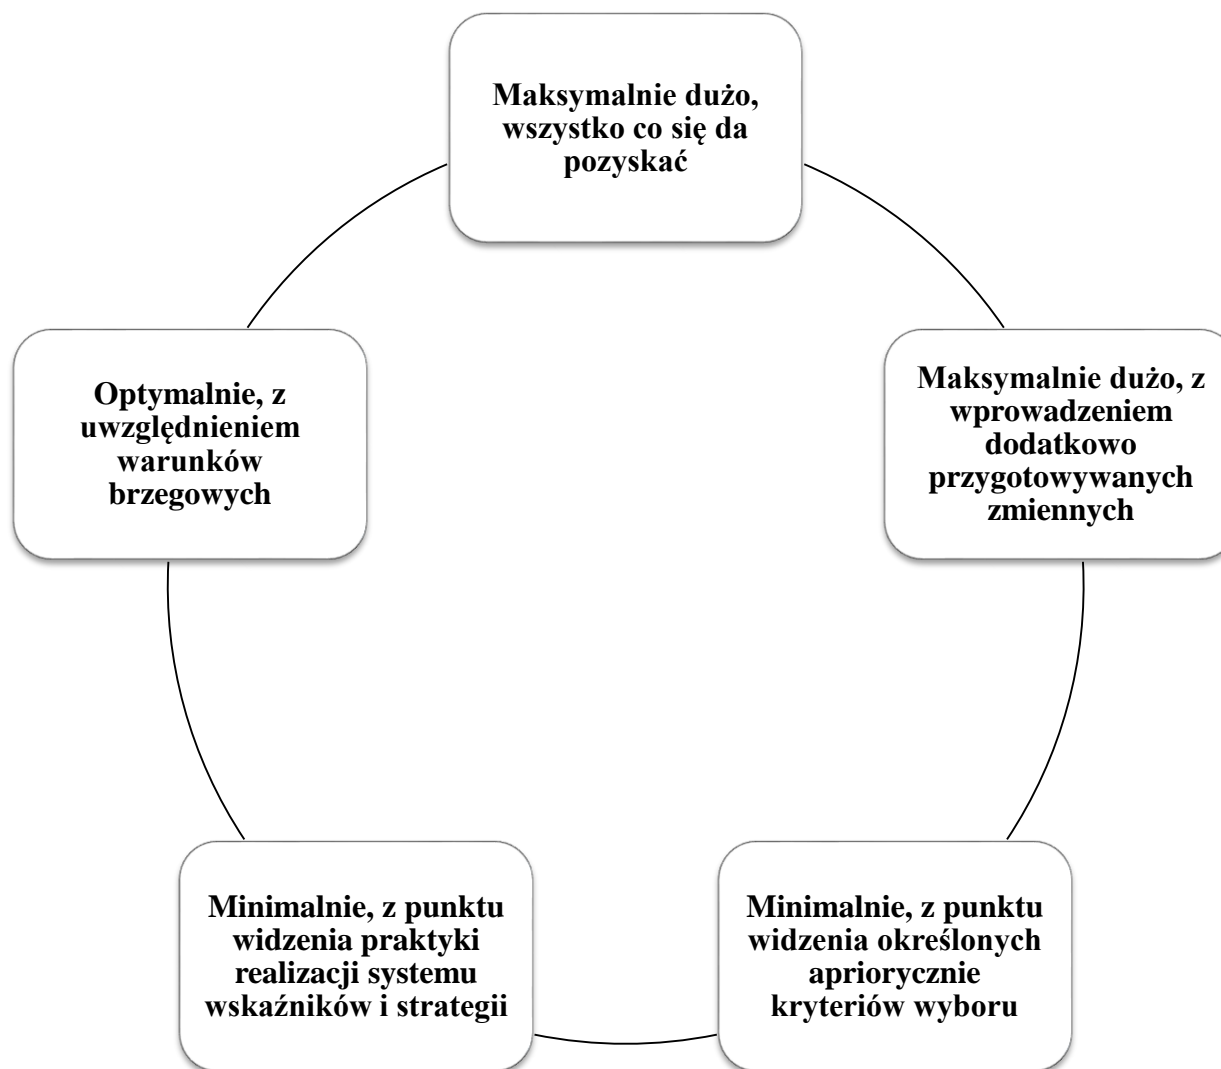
Maksymalnie dużo, wszystko co się da pozyskać

Maksymalnie dużo, z wprowadzeniem dodatkowo przygotowywanych zmiennych

Minimalnie, z punktu widzenia określonych apriorycznie kryteriów wyboru

Minimalnie, z punktu widzenia praktyki realizacji systemu wskaźników i strategii

Optymalnie, z uwzględnieniem warunków brzegowych